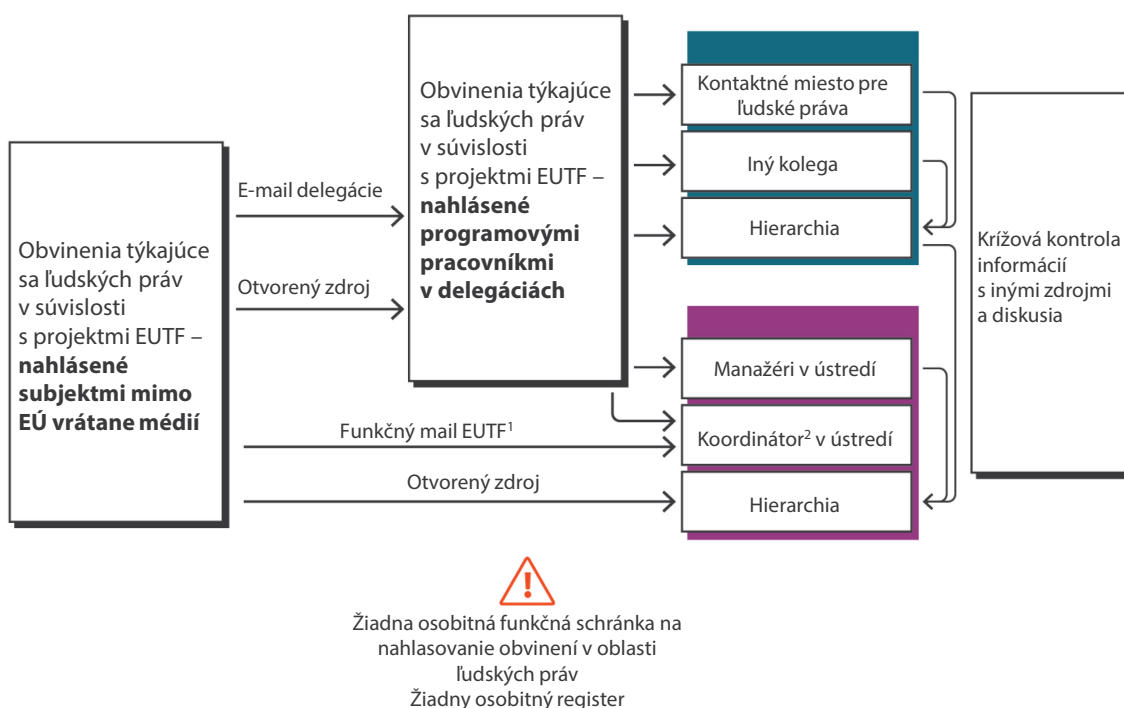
Obvinenia týkajúce sa ľudských práv v súvislosti s projektmi EUTF – **nahlásené subjektmi mimo EÚ vrátane médií**

E-mail delegácie

Otvorený zdroj

Funkčný mail EUTF$^1$

Otvorený zdroj

Obvinenia týkajúce sa ľudských práv v súvislosti s projektmi EUTF – **nahlásené programovými pracovníkmi v delegáciách**

Kontaktné miesto pre ľudské práva

Iný kolega

Hierarchia

Manažéri v ústredí

Koordinátor$^2$ v ústredí

Hierarchia

Krížová kontrola informácií s inými zdrojmi a diskusia

Žiadna osobitná funkčná schránka na nahlasovanie obvinení v oblasti ľudských práv
Žiadny osobitný register